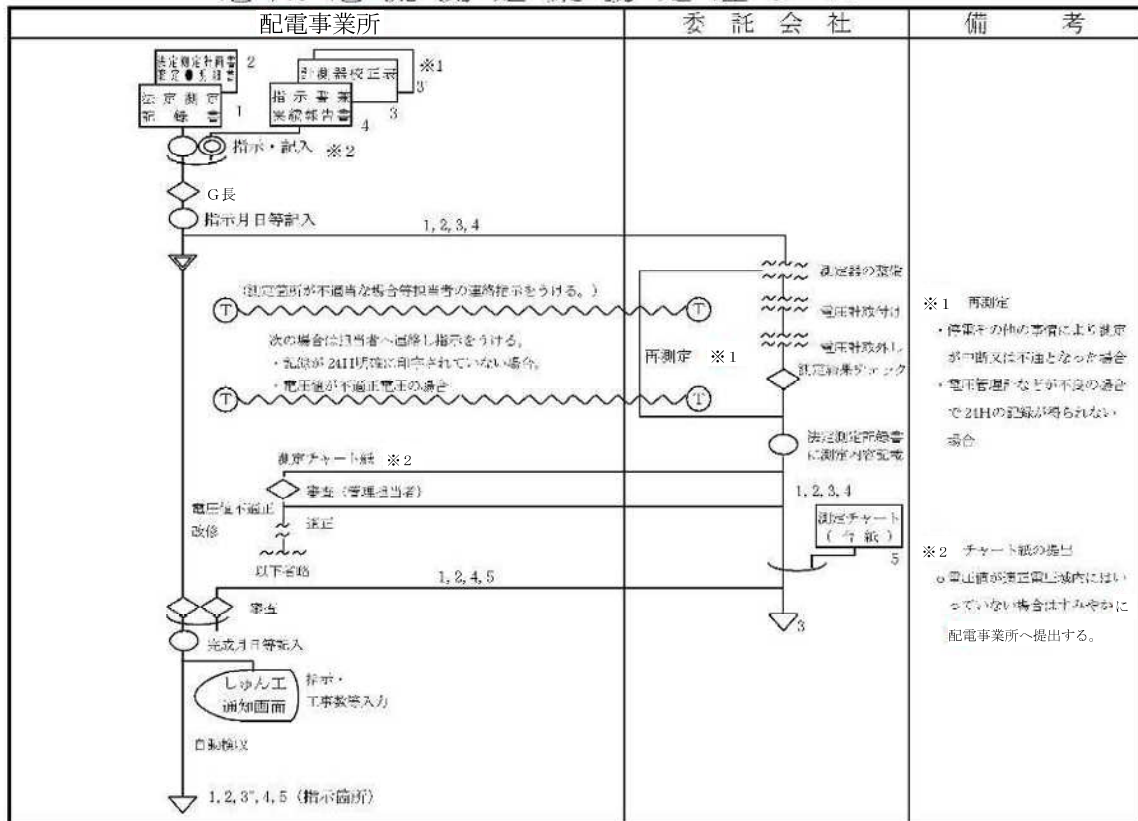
| 配電事業所 | 委託会社 | 備考 |
|---|---|---|

法定測定計画書 ●●●● 2
法定測定記録書 1
計測器校正表 ※1 3' 3
指示事業実績報告書 4
指示・記入 ※2
G長
指示月日等記入
1, 2, 3, 4
測定器の設置
（測定箇所が不適当な場合等担当者の連絡指示をうける。）
電圧計取付け
次の場合は担当者へ連絡し指示をうける。
・記録が24H明確に印字されていない場合
・電圧値が不適正電圧の場合
再測定 ※1
電圧計取外し
測定結果チェック
法定測定記録書に測定内容記載
測定チャート紙 ※2
審査（管理担当者）
1, 2, 3, 4
電圧値不適正
改修
返送
以下省略
測定チャート（台紙）
5
1, 2, 4, 5
審査
3
完成月日等記入
しゅん工通知画面
指示・工事数等入力
自動検収
1, 2, 3", 4, 5（指示箇所）

※1 再測定
・停電その他の事情により測定が中断又は不正となった場合
・電圧管理計などが不良の場合で24Hの記録が得られない場合

※2 チャート紙の提出
○電圧値が適正電圧域内にはいっていない場合はすみやかに配電事業所へ提出する。